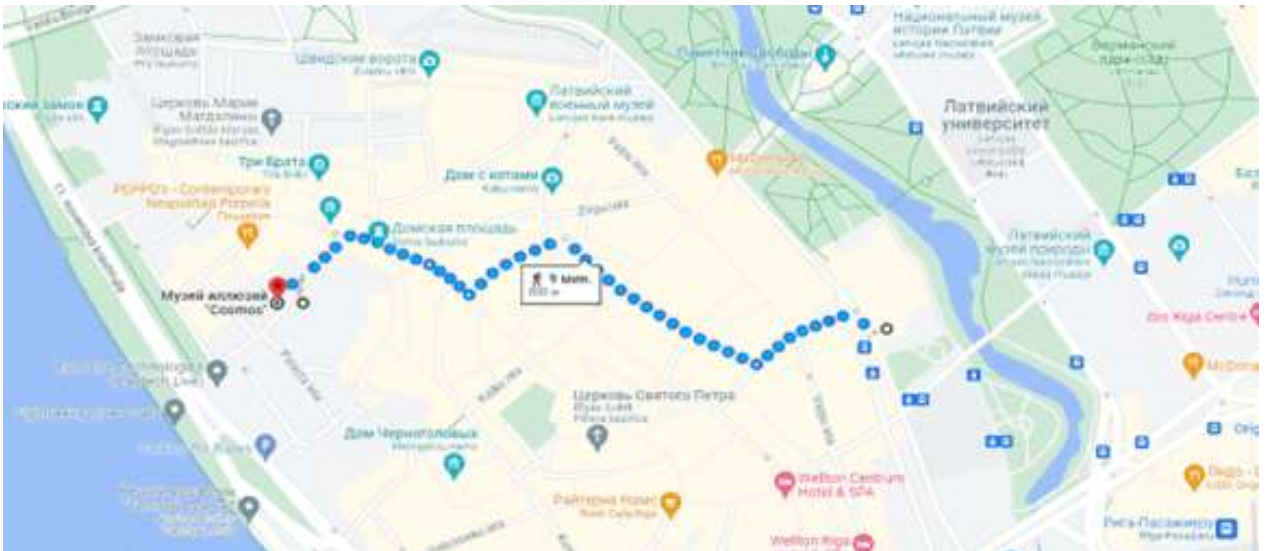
Замковая площадь
Шведские ворота
Национальный музей истории Латвии
Памятник Свободы
Бастионная горка
Латвийский университет
ский замок
Церковь Марии Магдалины
Латвийский военный музей
Три Брата
Дом с котами
Домская площадь
Латвийский музей природы
Музей иллюзий "Cosmos"
9 мин.
Origo Riga Centre
Церковь Святого Петра
Дом Черноголовых
Wellton Centrum Hotel & SPA
Wellton Riga
Рига-Пассажирск
Origo
McDonald's
Лидо